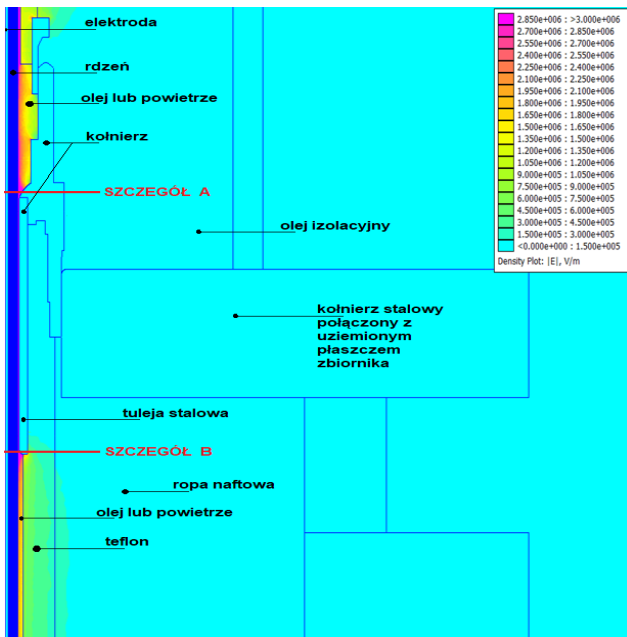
elektroda

rdzeń

olej lub powietrze

kołnierz

SZCZEGÓŁ A

olej izolacyjny

kołnierz stalowy połączony z uziemionym płaszczem zbiornika

tuleja stalowa

SZCZEGÓŁ B

ropa naftowa

olej lub powietrze

teflon

| |
|---|
| 2.850e+006 : >3.000e+006 |
| 2.700e+006 : 2.850e+006 |
| 2.550e+006 : 2.700e+006 |
| 2.400e+006 : 2.550e+006 |
| 2.250e+006 : 2.400e+006 |
| 2.100e+006 : 2.250e+006 |
| 1.950e+006 : 2.100e+006 |
| 1.800e+006 : 1.950e+006 |
| 1.650e+006 : 1.800e+006 |
| 1.500e+006 : 1.650e+006 |
| 1.350e+006 : 1.500e+006 |
| 1.200e+006 : 1.350e+006 |
| 1.050e+006 : 1.200e+006 |
| 9.000e+005 : 1.050e+006 |
| 7.500e+005 : 9.000e+005 |
| 6.000e+005 : 7.500e+005 |
| 4.500e+005 : 6.000e+005 |
| 3.000e+005 : 4.500e+005 |
| 1.500e+005 : 3.000e+005 |
| <0.000e+000 : 1.500e+005 |

Density Plot: |E|, V/m